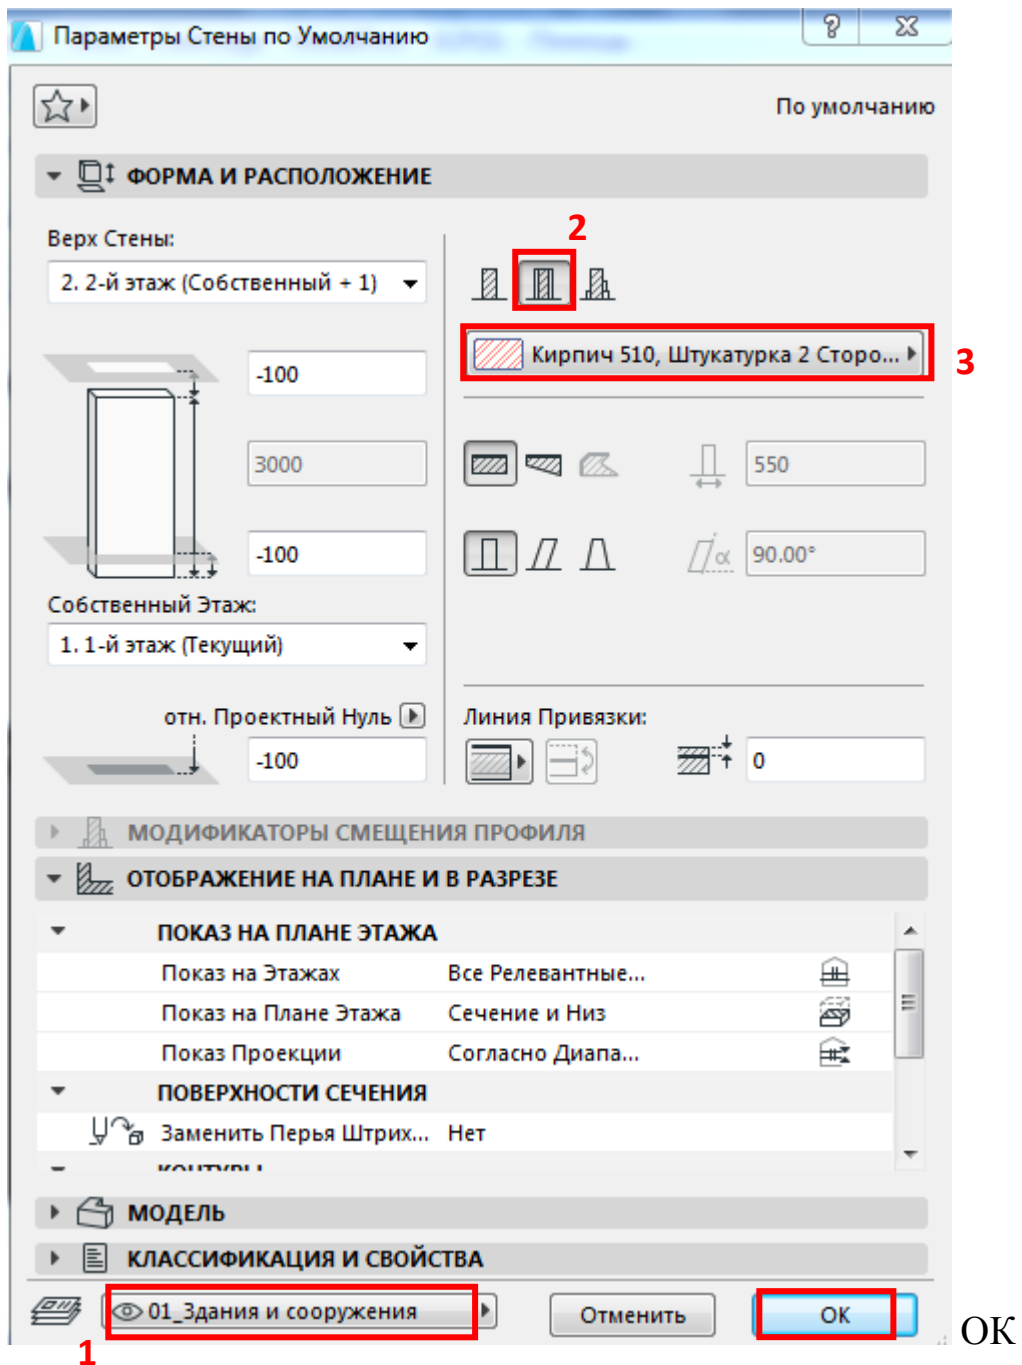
Параметры Стены по Умолчанию

По умолчанию

ФОРМА И РАСПОЛОЖЕНИЕ

Верх Стены:

2. 2-й этаж (Собственный + 1)

2

Кирпич 510, Штукатурка 2 Сторо...

3

-100

3000

550

-100

90.00°

Собственный Этаж:

1. 1-й этаж (Текущий)

отн. Проектный Нуль

Линия Привязки:

-100

0

МОДИФИКАТОРЫ СМЕЩЕНИЯ ПРОФИЛЯ

ОТОБРАЖЕНИЕ НА ПЛАНЕ И В РАЗРЕЗЕ

ПОКАЗ НА ПЛАНЕ ЭТАЖА

| Показ на Этажах | Все Релевантные... |
|---|---|
| Показ на Плане Этажа | Сечение и Низ |
| Показ Проекции | Согласно Диапа... |

ПОВЕРХНОСТИ СЕЧЕНИЯ

| Заменить Перья Штрих... | Нет |
|---|---|

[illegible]

МОДЕЛЬ

КЛАССИФИКАЦИЯ И СВОЙСТВА

01_Здания и сооружения

Отменить

ОК

1

ОК